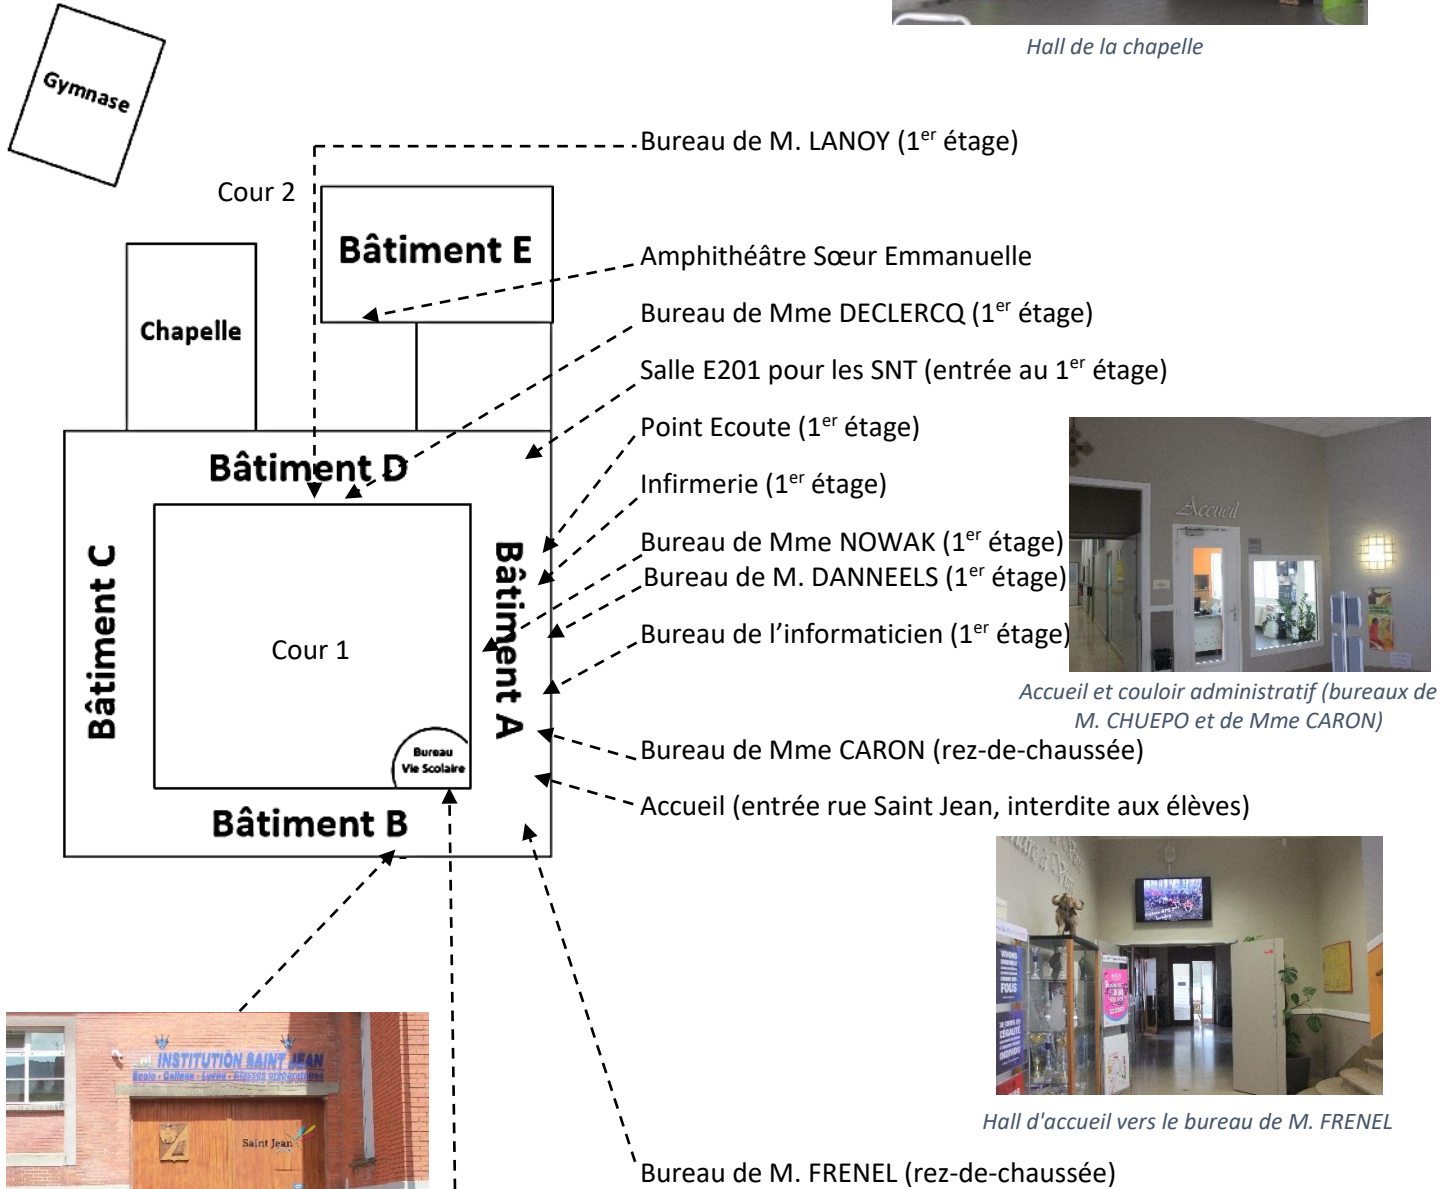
Hall de la chapelle

Gymnase

Bureau de M. LANOY (1$^{er}$ étage)

Cour 2

Bâtiment E

Amphithéâtre Sœur Emmanuelle

Chapelle

Bureau de Mme DECLERCQ (1$^{er}$ étage)

Salle E201 pour les SNT (entrée au 1$^{er}$ étage)

Point Ecoute (1$^{er}$ étage)

Bâtiment D

Infirmerie (1$^{er}$ étage)

Bureau de Mme NOWAK (1$^{er}$ étage)

Bureau de M. DANNEELS (1$^{er}$ étage)

Bâtiment C

Cour 1

Bâtiment A

Bureau de l'informaticien (1$^{er}$ étage)

Accueil

Accueil et couloir administratif (bureaux de M. CHUEPO et de Mme CARON)

Bureau Vie Scolaire

Bureau de Mme CARON (rez-de-chaussée)

Accueil (entrée rue Saint Jean, interdite aux élèves)

Bâtiment B

Hall d'accueil vers le bureau de M. FRENEL

INSTITUTION SAINT JEAN

Ecole - Collège - Lycée - Classes préparatoires

Saint Jean

Bureau de M. FRENEL (rez-de-chaussée)